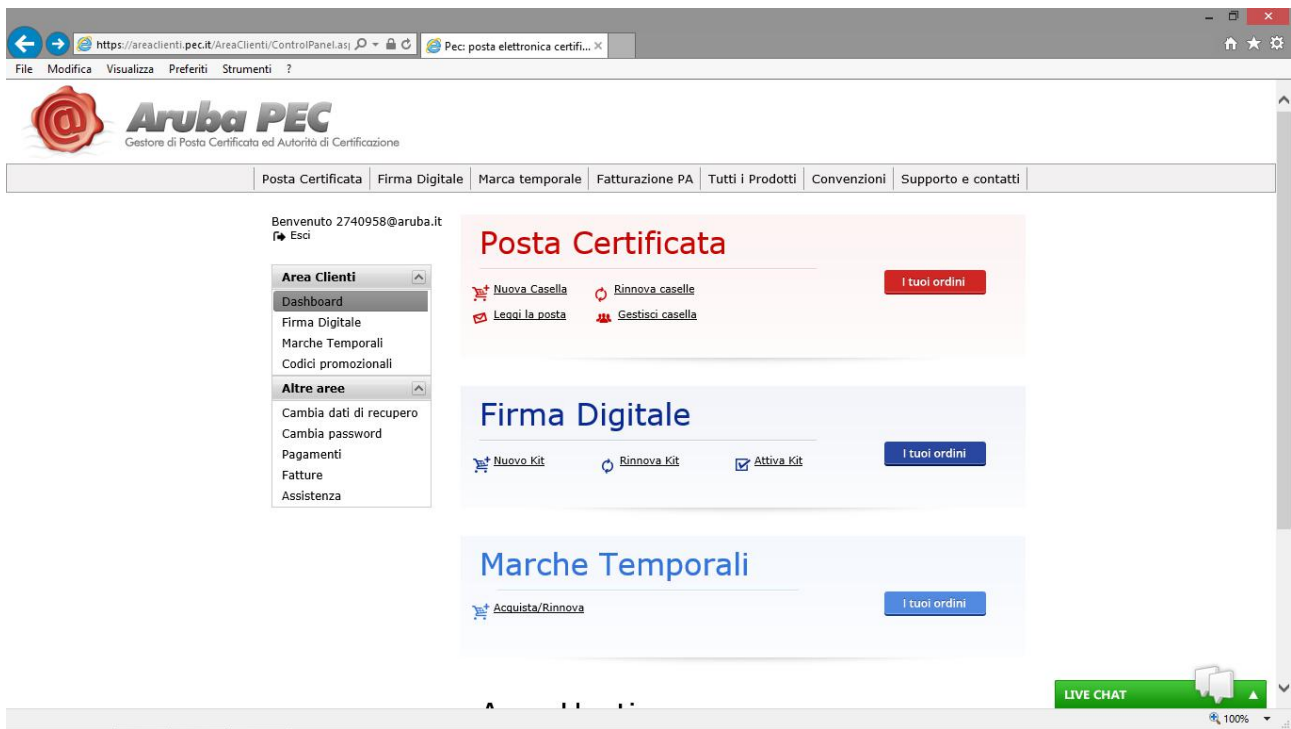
https://areaclienti.pec.it/AreaClienti/ControlPanel.as|
Pec: posta elettronica certifi...

File Modifica Visualizza Preferiti Strumenti ?

Aruba PEC
Gestore di Posta Certificata ed Autorità di Certificazione

Posta Certificata | Firma Digitale | Marca temporale | Fatturazione PA | Tutti i Prodotti | Convenzioni | Supporto e contatti

Benvenuto 2740958@aruba.it
Esci

Area Clienti
Dashboard
Firma Digitale
Marche Temporali
Codici promozionali

Altre aree
Cambia dati di recupero
Cambia password
Pagamenti
Fatture
Assistenza

Posta Certificata
Nuova Casella
Rinnova caselle
Leggi la posta
Gestisci casella
I tuoi ordini

Firma Digitale
Nuovo Kit
Rinnova Kit
Attiva Kit
I tuoi ordini

Marche Temporali
Acquista/Rinnova
I tuoi ordini

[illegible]

LIVE CHAT

100%